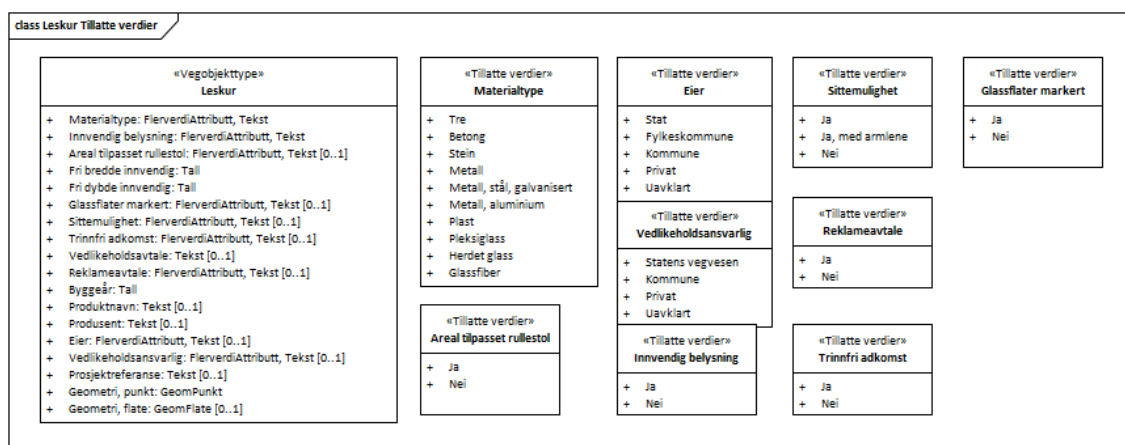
class Leskur Tillatte verdier

«Vegobjekttype»
Leskur

+ Materialtype: FlerverdiAttributt, Tekst
+ Innvendig belysning: FlerverdiAttributt, Tekst
+ Areal tilpasset rullestol: FlerverdiAttributt, Tekst [0..1]
+ Fri bredde innvendig: Tall
+ Fri dybde innvendig: Tall
+ Glassflater markert: FlerverdiAttributt, Tekst [0..1]
+ Sittemulighet: FlerverdiAttributt, Tekst [0..1]
+ Trinnfri adkomst: FlerverdiAttributt, Tekst [0..1]
+ Vedlikeholdsavtale: Tekst [0..1]
+ Reklameavtale: FlerverdiAttributt, Tekst [0..1]
+ Byggeår: Tall
+ Produktnavn: Tekst [0..1]
+ Produsent: Tekst [0..1]
+ Eier: FlerverdiAttributt, Tekst [0..1]
+ Vedlikeholdsansvarlig: FlerverdiAttributt, Tekst [0..1]
+ Prosjektreferanse: Tekst [0..1]
+ Geometri, punkt: GeomPunkt
+ Geometri, flate: GeomFlate [0..1]

«Tillatte verdier»
Materialtype

+ Tre
+ Betong
+ Stein
+ Metall
+ Metall, stål, galvanisert
+ Metall, aluminium
+ Plast
+ Pleksiglass
+ Herdet glass
+ Glassfiber

«Tillatte verdier»
Areal tilpasset rullestol

+ Ja
+ Nei

«Tillatte verdier»
Eier

+ Stat
+ Fylkeskommune
+ Kommune
+ Privat
+ Uavklart

«Tillatte verdier»
Vedlikeholdsansvarlig

+ Statens vegvesen
+ Kommune
+ Privat
+ Uavklart

«Tillatte verdier»
Innvendig belysning

+ Ja
+ Nei

«Tillatte verdier»
Sittemulighet

+ Ja
+ Ja, med armlene
+ Nei

«Tillatte verdier»
Reklameavtale

+ Ja
+ Nei

«Tillatte verdier»
Trinnfri adkomst

+ Ja
+ Nei

«Tillatte verdier»
Glassflater markert

+ Ja
+ Nei